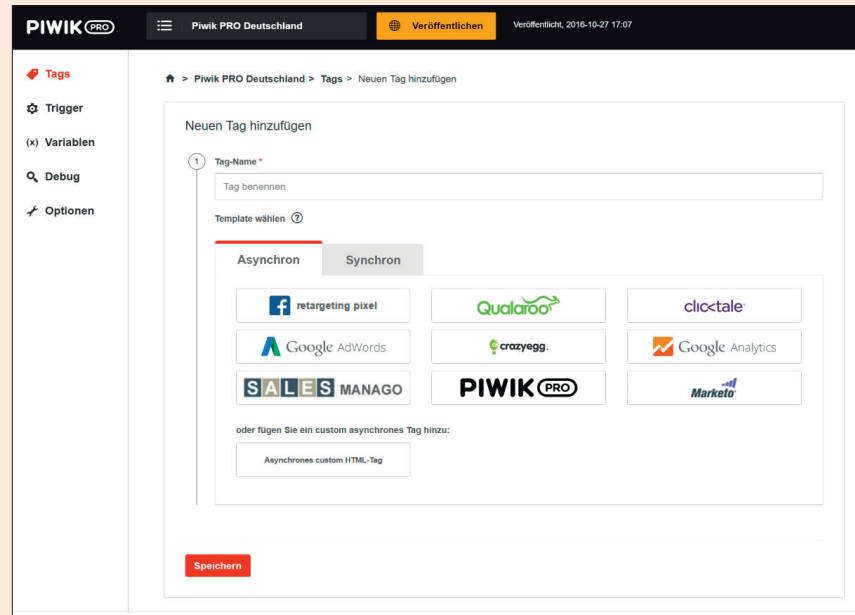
PIWIK PRO

Piwik PRO Deutschland

Veröffentlichen

Veröffentlicht, 2016-10-27 17:07

Tags

Trigger

(x) Variablen

Debug

Optionen

> Piwik PRO Deutschland > Tags > Neuen Tag hinzufügen

Neuen Tag hinzufügen

1

Tag-Name *

Tag benennen

Template wählen ?

Asynchron

Synchron

retargeting pixel

Qualaroo

clicktale

Google AdWords

crazyegg.

Google Analytics

SALES MANAGO

PIWIK PRO

Marketo

oder fügen Sie ein custom asynchrones Tag hinzu:

Asynchrones custom HTML-Tag

Speichern